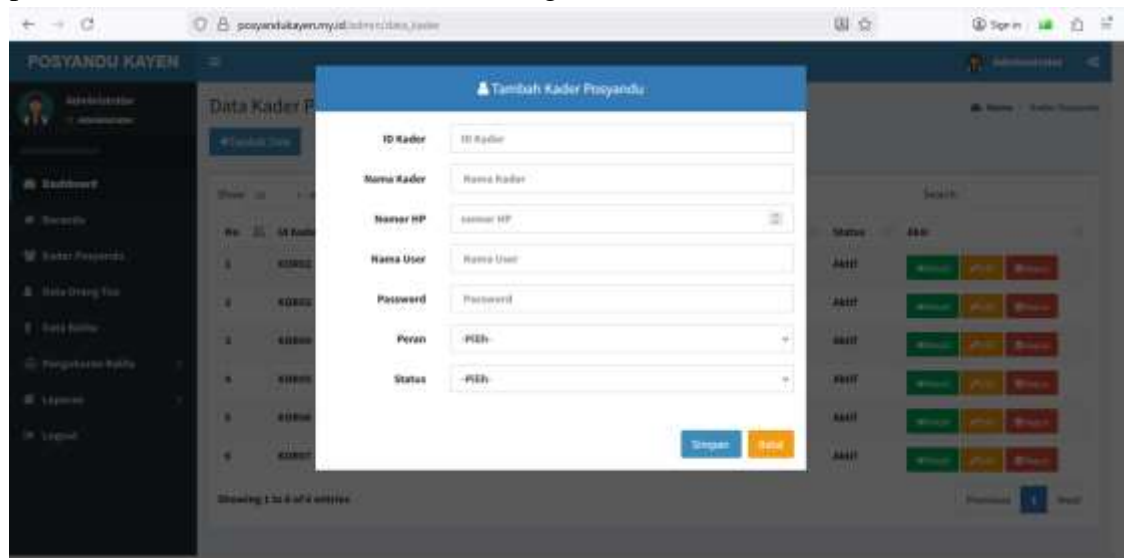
posyandukayen.my.id/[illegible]

Sign in

POSYANDU KAYEN

Administrator

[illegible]

Dashboard

Beranda

Kader Posyandu

Data Orang Tua

Data Balita

Pengukuran Balita

Laporan

Logout

Data Kader P

Tambah Data

Show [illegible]

No | Id Kader | Status | Aksi
1 | KDR02 | Aktif |
2 | KDR03 | Aktif |
3 | KDR04 | Aktif |
4 | KDR05 | Aktif |
5 | KDR06 | Aktif |
6 | KDR07 | Aktif |

Showing 1 to 6 of 6 entries

Search:

Home / Kader Posyandu

Previous 1 Next

Tambah Kader Posyandu

ID Kader | ID Kader

Nama Kader | Nama Kader

Nomor HP | nomor HP

Nama User | Nama User

Password | Password

Peran | -Pilih-

Status | -Pilih-

Simpan

Batal